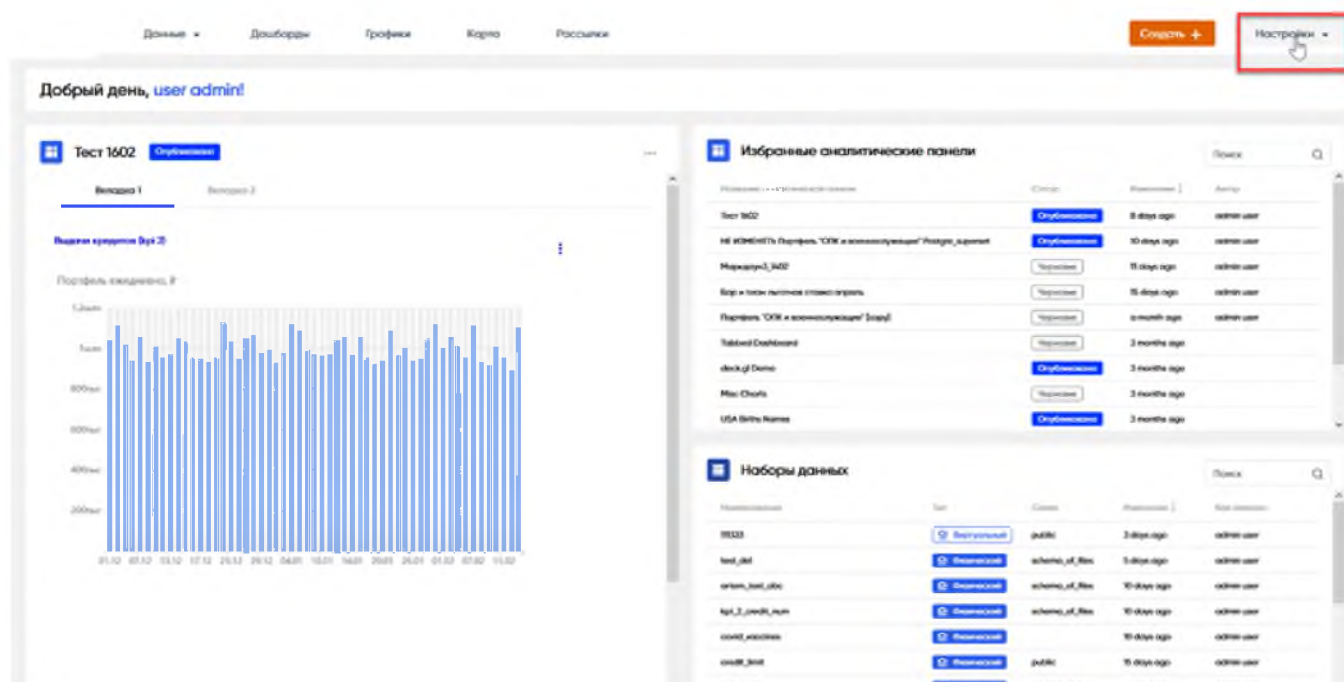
Данные ▾ Дашборды Графики Карта Рассылки Создать + Настройки ▾

Добрый день, user admin!

Тест 1602 Опубликовано ...

Вкладка 1 Вкладка 2

Выдачи кредитов (kpi 2)

Портфель ежедневно, #

1,2млн
1млн
800тыс
600тыс
400тыс
200тыс

01.12 07.12 13.12 17.12 23.12 29.12 04.01 10.01 16.01 20.01 26.01 01.02 07.02 13.02

Избранные аналитические панели

Поиск

| Название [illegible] | Статус | Изменено | Автор |
|---|---|---|---|
| Тест 1602 | Опубликовано | 8 days ago | admin user |
| НЕ ИЗМЕНЯТЬ Портфель "СПК и военнослужащие" Postgre_superset | Опубликовано | 10 days ago | admin user |
| Маркетинг3_1402 | Черновик | 11 days ago | admin user |
| Бор и топан льготная ставка апрель | Черновик | 15 days ago | admin user |
| Портфель "СПК и военнослужащие" [copy] | Черновик | a month ago | admin user |
| Tabbed Dashboard | Черновик | 3 months ago | |
| deck.gl Demo | Опубликовано | 3 months ago | |
| Misc Charts | Черновик | 3 months ago | |
| USA Births Names | Опубликовано | 3 months ago | |

Наборы данных

Поиск

| Наименование | Тип | Схема | Изменено | Кем изменено |
|---|---|---|---|---|
| 111333 | Виртуальный | public | 3 days ago | admin user |
| test_del | Физический | schema_of_files | 5 days ago | admin user |
| artem_test_abc | Физический | schema_of_files | 10 days ago | admin user |
| kpi_2_credit_num | Физический | schema_of_files | 10 days ago | admin user |
| covid_vaccines | Физический | | 10 days ago | admin user |
| credit_limit | Физический | public | 15 days ago | admin user |